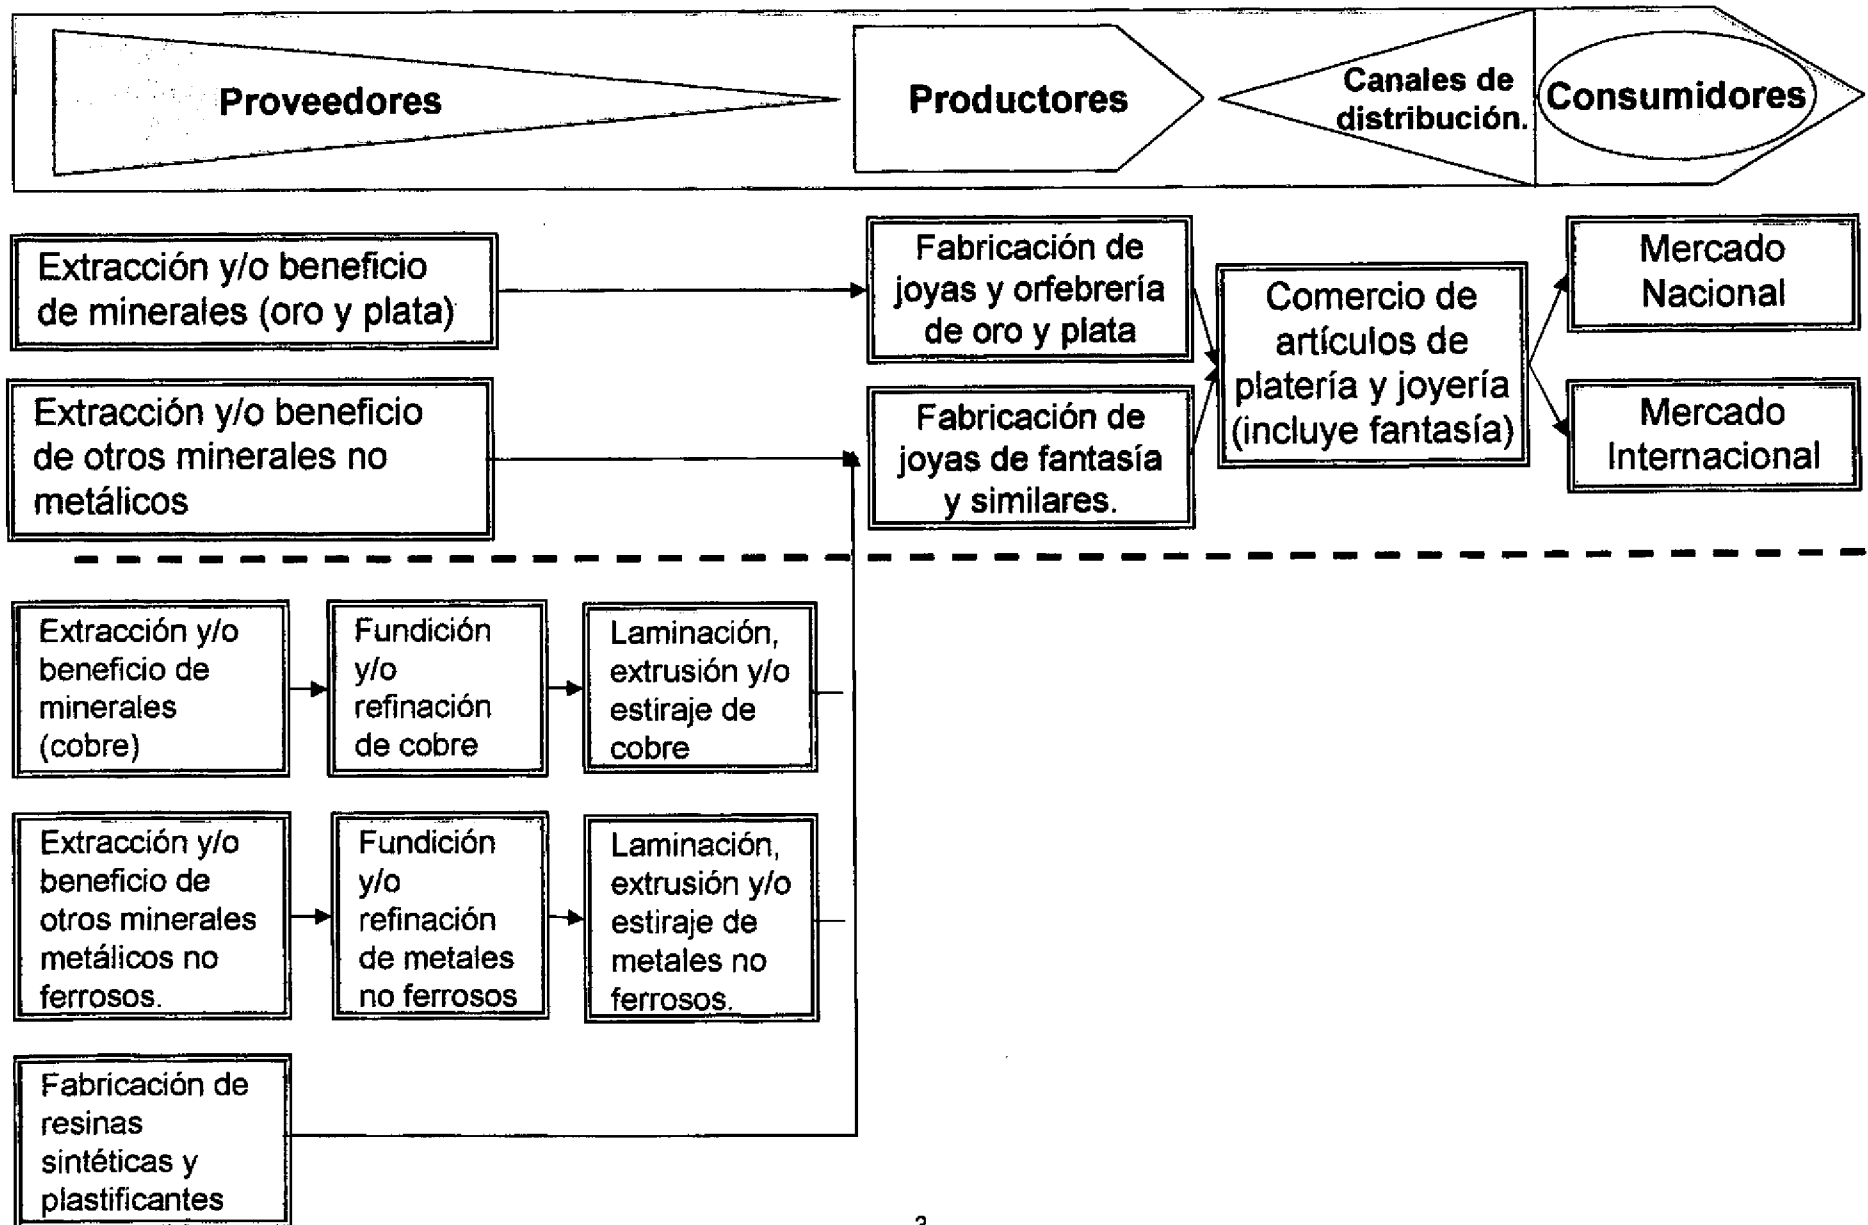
Proveedores

Productores

Canales de distribución.

Consumidores

Extracción y/o beneficio de minerales (oro y plata)

Fabricación de joyas y orfebrería de oro y plata

Comercio de artículos de platería y joyería (incluye fantasía)

Mercado Nacional

Extracción y/o beneficio de otros minerales no metálicos

Fabricación de joyas de fantasía y similares.

Mercado Internacional

Extracción y/o beneficio de minerales (cobre)

Fundición y/o refinación de cobre

Laminación, extrusión y/o estiraje de cobre

Extracción y/o beneficio de otros minerales metálicos no ferrosos.

Fundición y/o refinación de metales no ferrosos

Laminación, extrusión y/o estiraje de metales no ferrosos.

Fabricación de resinas sintéticas y plastificantes

3